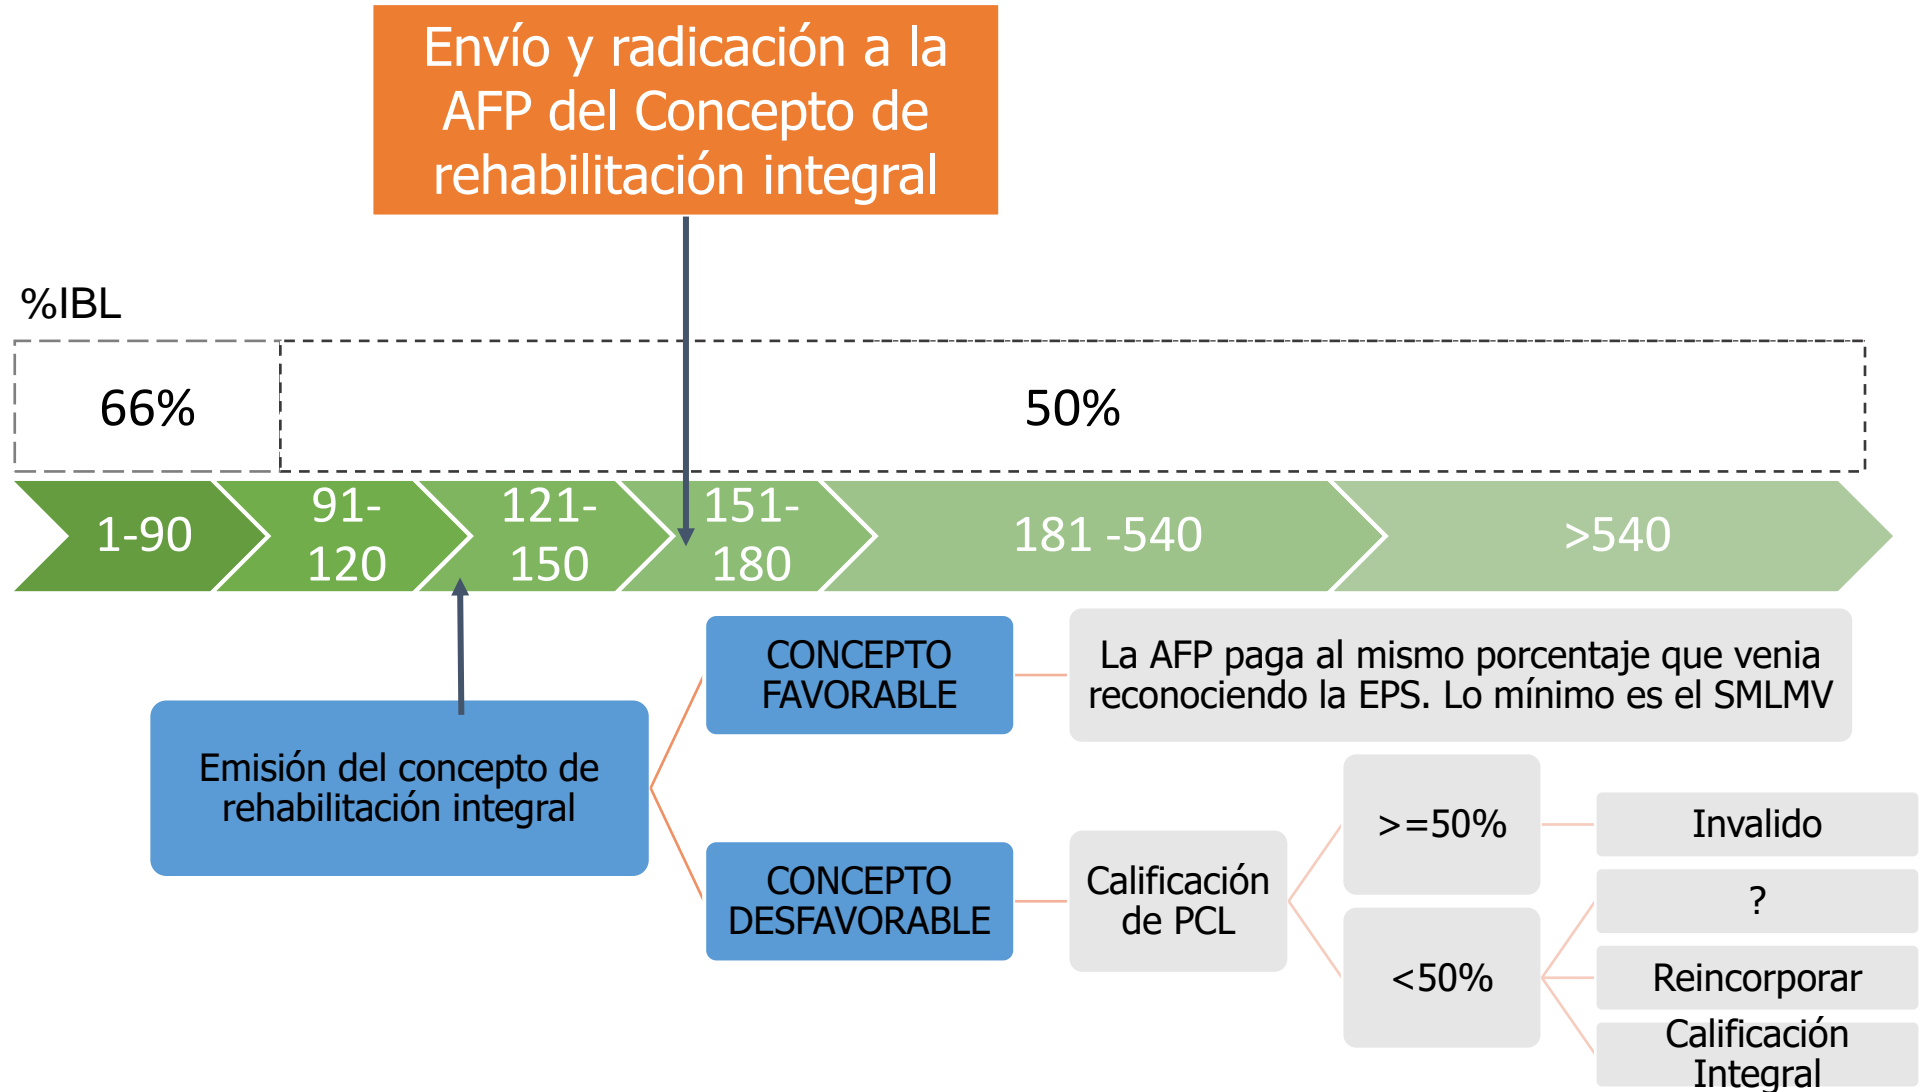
Envío y radicación a la AFP del Concepto de rehabilitación integral

%IBL

66%

50%

1-90

91-120

121-150

151-180

181 -540

>540

Emisión del concepto de rehabilitación integral

CONCEPTO FAVORABLE

La AFP paga al mismo porcentaje que venia reconociendo la EPS. Lo mínimo es el SMLMV

CONCEPTO DESFAVORABLE

Calificación de PCL

>=50%

Invalido

<50%

?

Reincorporar

Calificación Integral